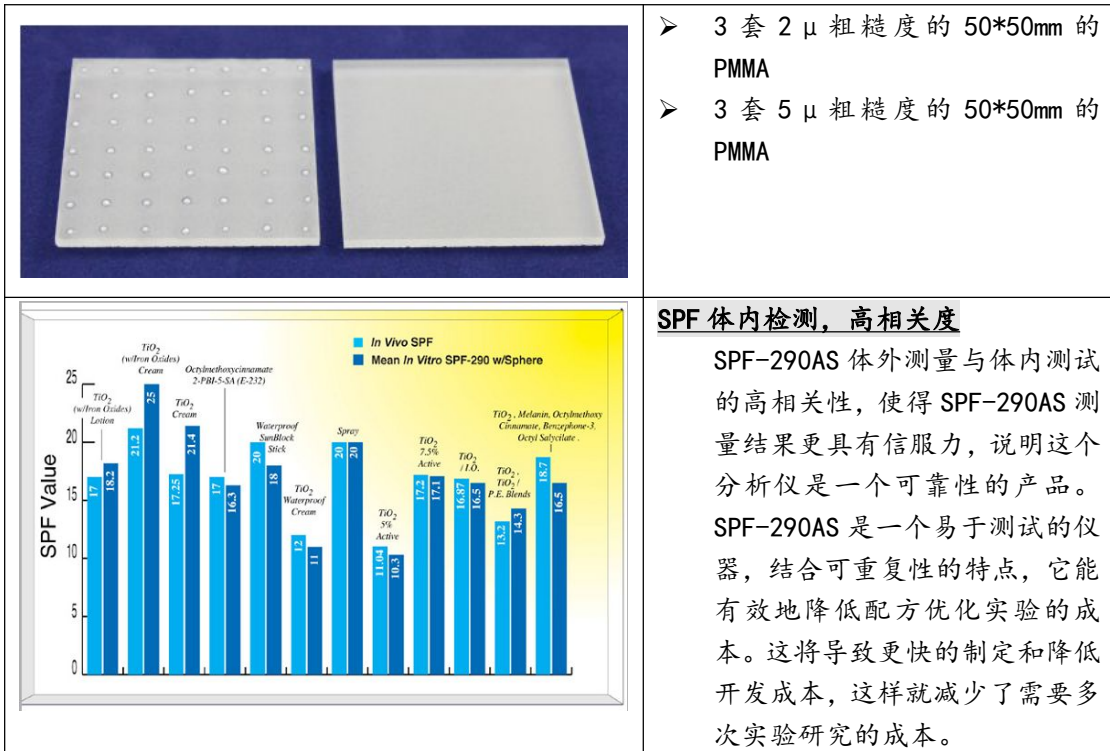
| | |
|---|---|
| | ➢ 3 套 2μ 粗糙度的 50*50mm 的 PMMA<br>➢ 3 套 5μ 粗糙度的 50*50mm 的 PMMA |
| In Vivo SPF<br>Mean In Vitro SPF-290 w/Sphere<br>SPF Value<br>25<br>20<br>15<br>10<br>5<br>0<br>$TiO_2$ (w/Iron Oxides) Lotion 17 18.2<br>$TiO_2$ (w/Iron Oxides) Cream 21.2 25<br>$TiO_2$ Cream 17.25 21.4<br>Octylmethoxycinnamate 2-PBI-5-SA (E-232) 17 16.3<br>Waterproof SunBlock Stick 20 18<br>$TiO_2$ Waterproof Cream 12 11<br>Spray 20 20<br>$TiO_2$ 5% Active 11.04 10.3<br>$TiO_2$ 7.5% Active 17.2 17.1<br>$TiO_2$ / I.O. 16.87 16.5<br>$TiO_2$, $TiO_2$ / P.E. Blends 13.2 14.3<br>$TiO_2$, Melanin, Octylmethoxy Cinnamate, Benzephone-3, Octyl Salycilate 18.7 16.5 | SPF 体内检测，高相关度<br>SPF-290AS 体外测量与体内测试的高相关性，使得 SPF-290AS 测量结果更具有信服力，说明这个分析仪是一个可靠性的产品。SPF-290AS 是一个易于测试的仪器，结合可重复性的特点，它能有效地降低配方优化实验的成本。这将导致更快的制定和降低开发成本，这样就减少了需要多次实验研究的成本。 |